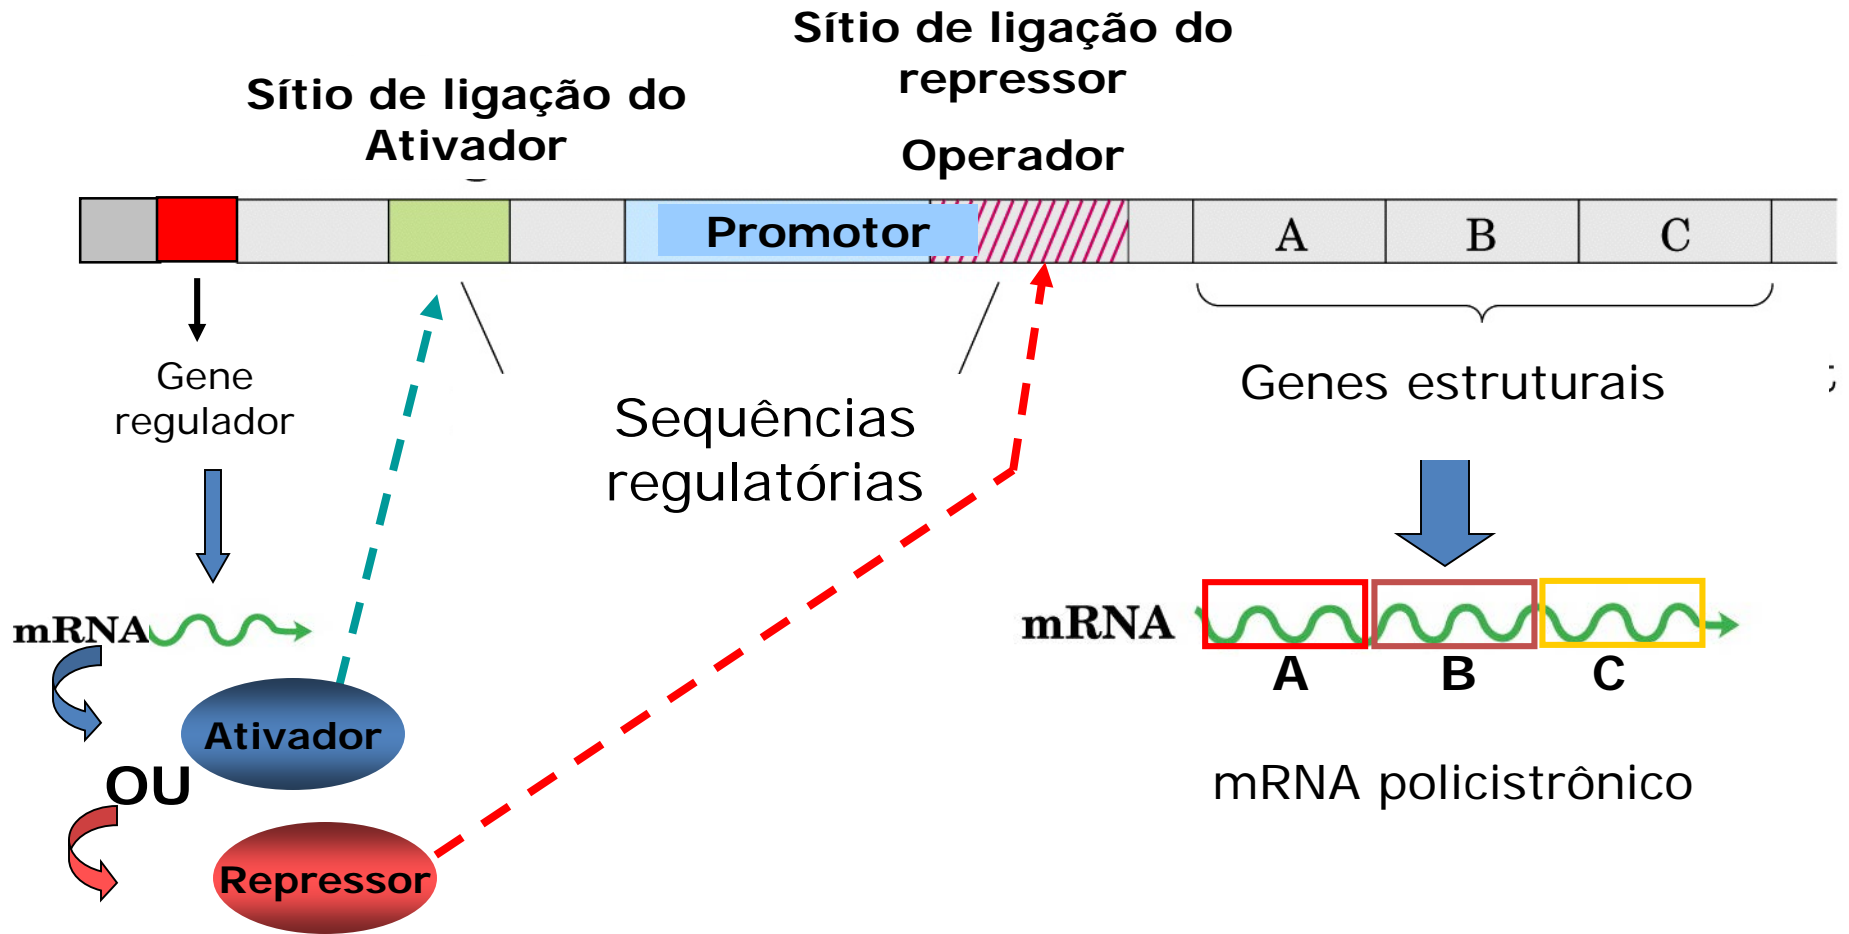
Sítio de ligação do repressor

Sítio de ligação do Ativador

Operador

Promotor

A

B

C

Gene regulador

Sequências regulatórias

Genes estruturais

mRNA

Ativador

OU

Repressor

mRNA

A

B

C

mRNA policistrônico